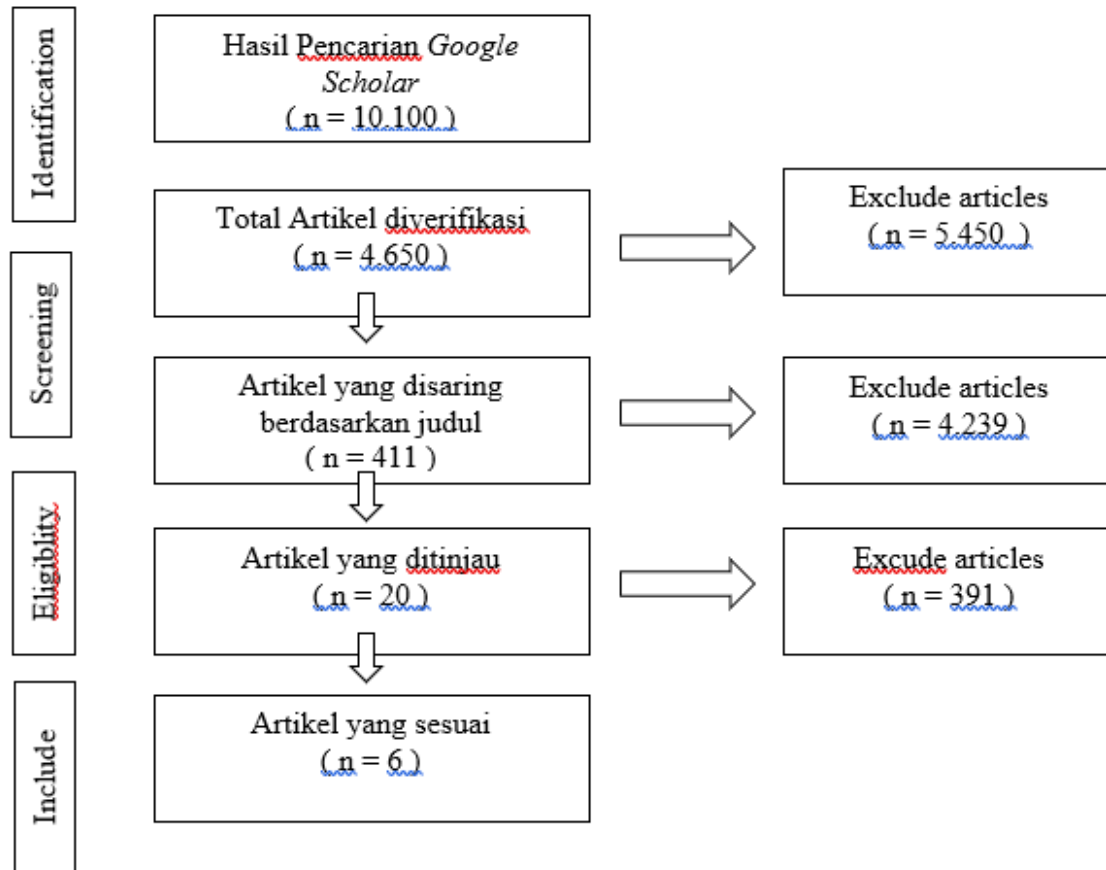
Identification

Hasil Pencarian *Google Scholar*
( n = 10.100 )

Screening

Total Artikel diverifikasi
( n = 4.650 )

Exclude articles
( n = 5.450 )

Artikel yang disaring berdasarkan judul
( n = 411 )

Exclude articles
( n = 4.239 )

Eligiblity

Artikel yang ditinjau
( n = 20 )

Excude articles
( n = 391 )

Include

Artikel yang sesuai
( n = 6 )